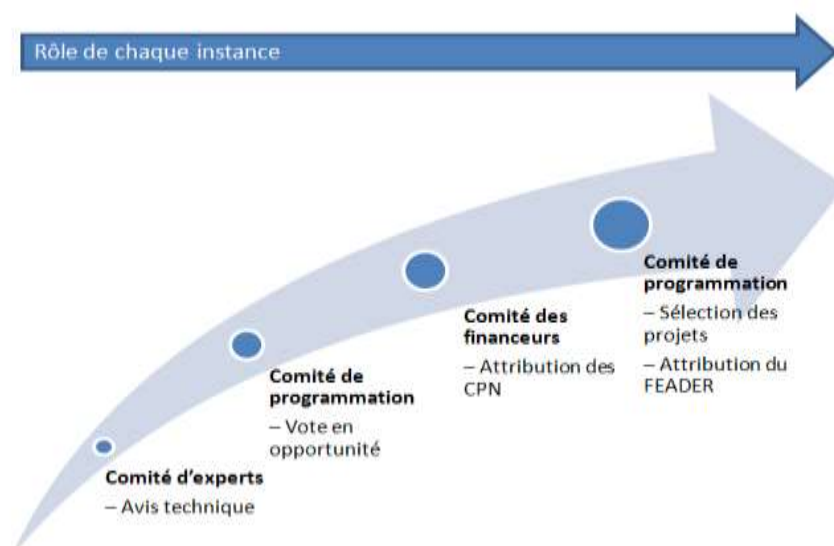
Rôle de chaque instance

Comité d'experts
– Avis technique

Comité de programmation
– Vote en opportunité

Comité des financeurs
– Attribution des CPN

Comité de programmation
– Sélection des projets
– Attribution du FEADER